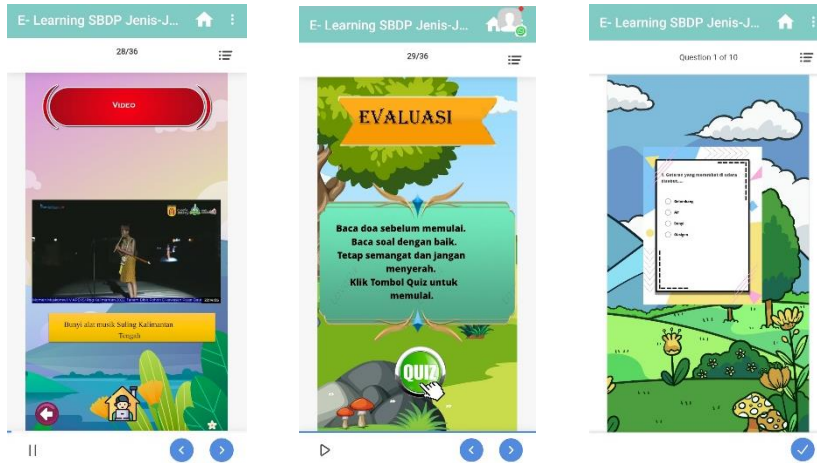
E- Learning SBDP Jenis-J...

28/36

Video

Bunyi alat musik Suling Kalimantan Tengah

E- Learning SBDP Jenis-J...

29/36

EVALUASI

Baca doa sebelum memulai. Baca soal dengan baik. Tetap semangat dan jangan menyerah. Klik Tombol Quiz untuk memulai.

QUIZ

E- Learning SBDP Jenis-J...

Question 1 of 10

1. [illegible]

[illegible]

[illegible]

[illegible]

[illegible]